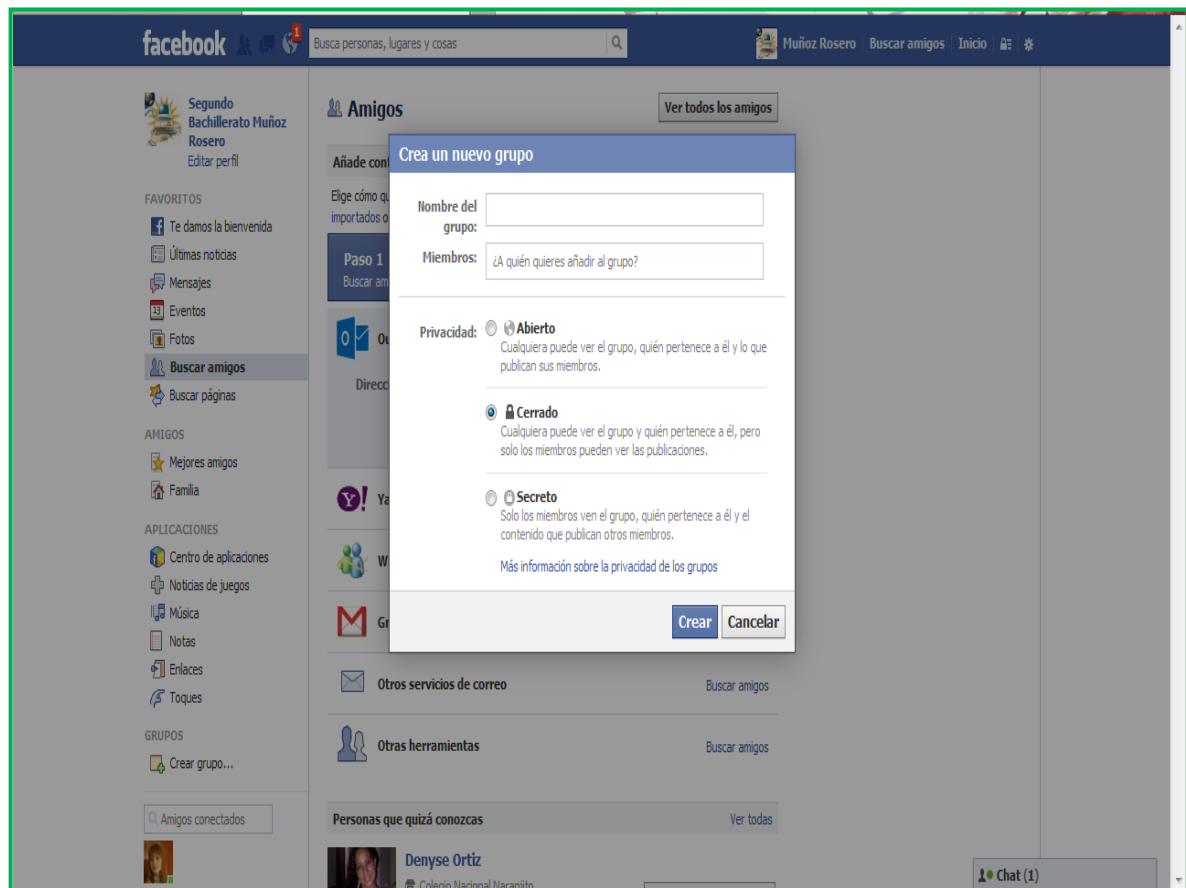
facebook 1 Busca personas, lugares y cosas

Muñoz Rosero Buscar amigos Inicio

Segundo Bachillerato Muñoz Rosero
Editar perfil

FAVORITOS
Te damos la bienvenida
Últimas noticias
Mensajes
Eventos
Fotos
Buscar amigos
Buscar páginas

AMIGOS
Mejores amigos
Familia

APLICACIONES
Centro de aplicaciones
Noticias de juegos
Música
Notas
Enlaces
Toques

GRUPOS
Crear grupo...

Amigos conectados

Amigos

Ver todos los amigos

Añade cont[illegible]

Elige cómo qu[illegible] importados o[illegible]

Paso 1
Buscar am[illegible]

Ou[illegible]

Direcc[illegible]

Ya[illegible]

W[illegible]

Gr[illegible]

Otros servicios de correo Buscar amigos

Otras herramientas Buscar amigos

Personas que quizá conozcas Ver todas

Denyse Ortiz
Colegio Nacional Naranjito

Crea un nuevo grupo

Nombre del grupo:

Miembros: ¿A quién quieres añadir al grupo?

Privacidad: Abierto
Cualquiera puede ver el grupo, quién pertenece a él y lo que publican sus miembros.

Cerrado
Cualquiera puede ver el grupo y quién pertenece a él, pero solo los miembros pueden ver las publicaciones.

Secreto
Solo los miembros ven el grupo, quién pertenece a él y el contenido que publican otros miembros.

Más información sobre la privacidad de los grupos

Crear Cancelar

Chat (1)